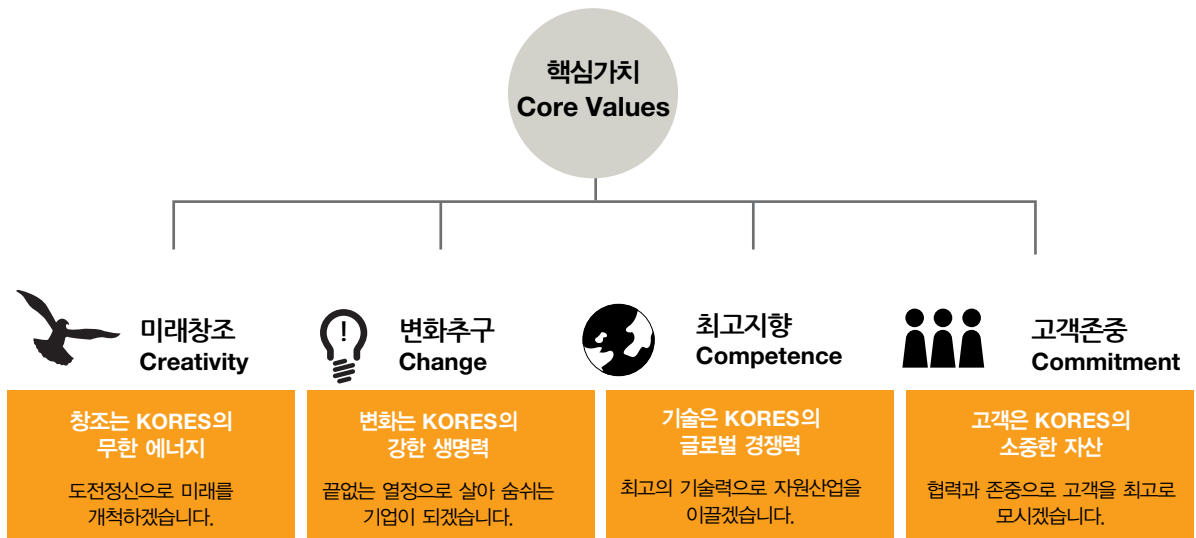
핵심가치
Core Values

미래창조
Creativity

변화추구
Change

최고지향
Competence

고객존중
Commitment

창조는 KORES의
무한 에너지

도전정신으로 미래를 개척하겠습니다.

변화는 KORES의
강한 생명력

끝없는 열정으로 살아 숨쉬는 기업이 되겠습니다.

기술은 KORES의
글로벌 경쟁력

최고의 기술력으로 자원산업을 이끌겠습니다.

고객은 KORES의
소중한 자산

협력과 존중으로 고객을 최고로 모시겠습니다.